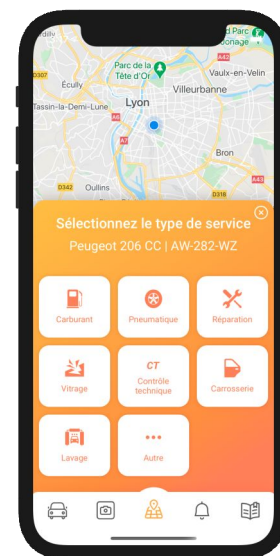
Parc de la Tête d'Or
Vaulx-en-Velin
Écully
Villeurbanne
Tassin-la-Demi-Lune
Lyon
Bron
Oullins
D307
A6
A7
A42
A43
D342
D318
A46
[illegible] Parc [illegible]
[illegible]onage

Sélectionnez le type de service
Peugeot 206 CC | AW-282-WZ

Carburant
Pneumatique
Réparation
Vitrage
CT
Contrôle technique
Carrosserie
Lavage
•••
Autre